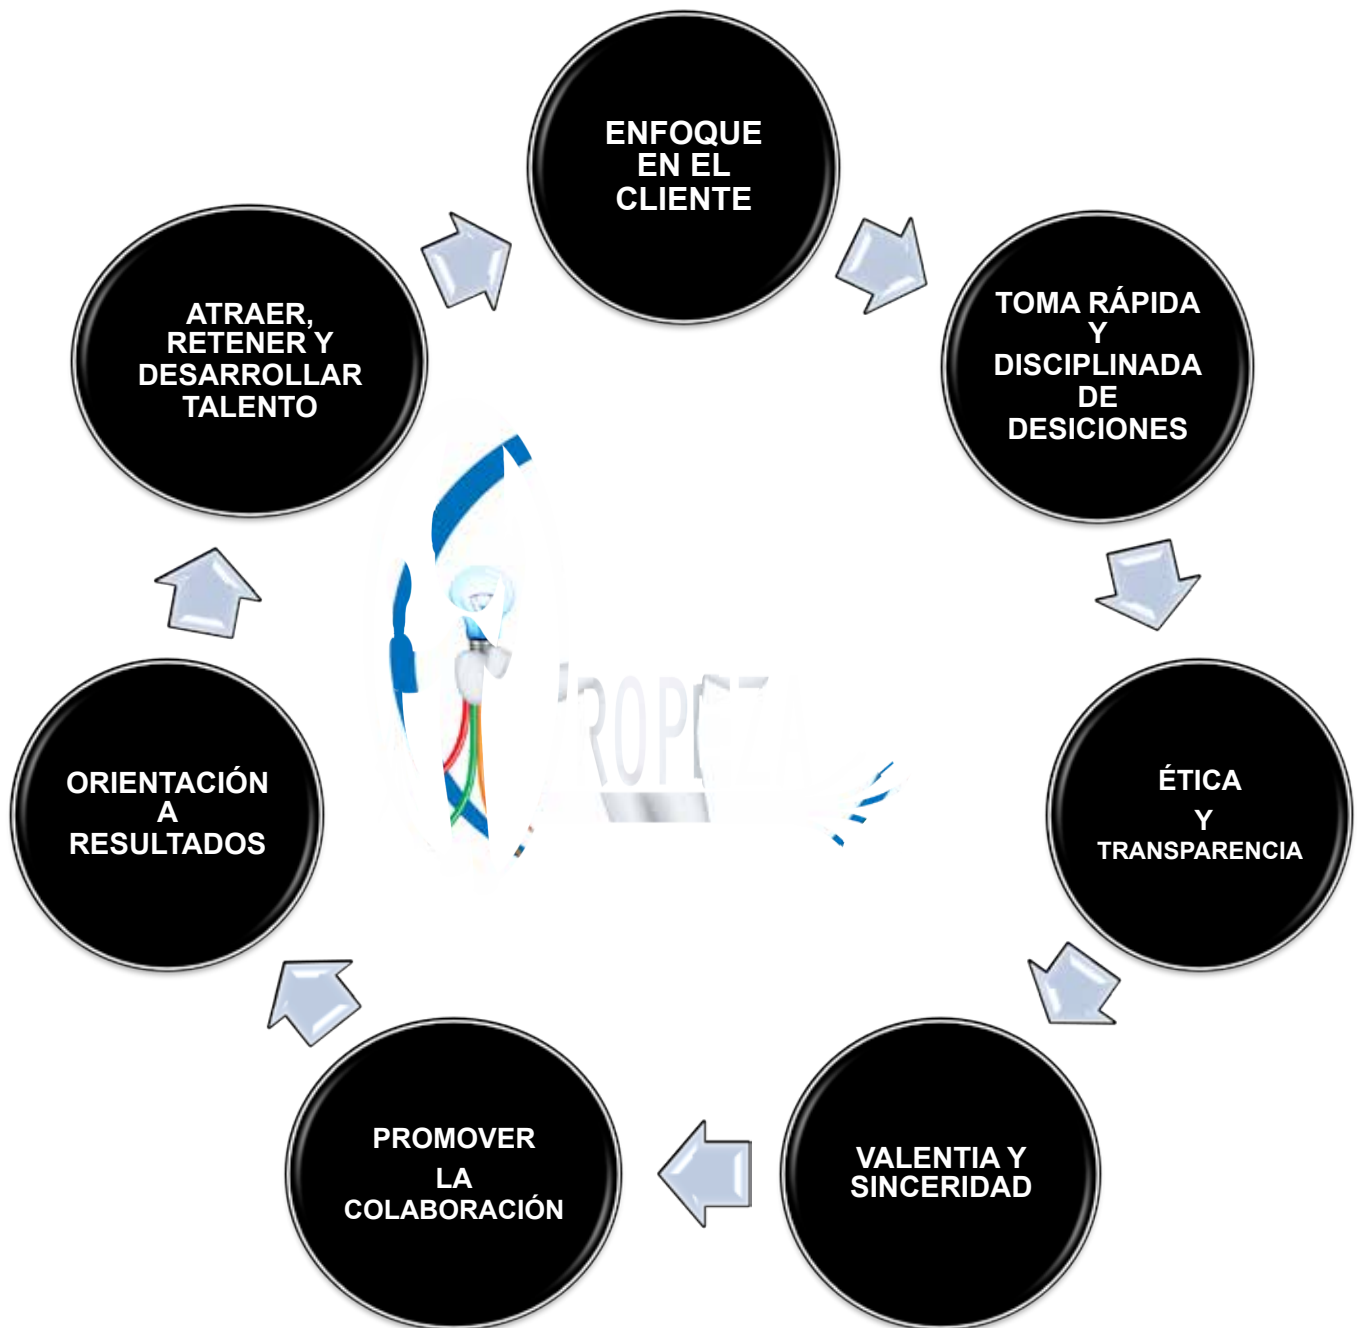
ENFOQUE EN EL CLIENTE

TOMA RÁPIDA Y DISCIPLINADA DE DESICIONES

ÉTICA Y TRANSPARENCIA

VALENTIA Y SINCERIDAD

PROMOVER LA COLABORACIÓN

ORIENTACIÓN A RESULTADOS

ATRAER, RETENER Y DESARROLLAR TALENTO

ROP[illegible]